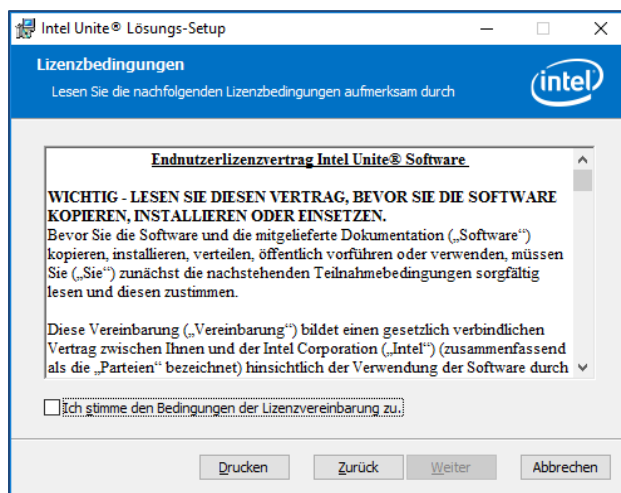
Intel Unite® Lösungs-Setup

Lizenzbedingungen
Lesen Sie die nachfolgenden Lizenzbedingungen aufmerksam durch

intel

Endnutzerlizenzvertrag Intel Unite® Software

WICHTIG - LESEN SIE DIESEN VERTRAG, BEVOR SIE DIE SOFTWARE KOPIEREN, INSTALLIEREN ODER EINSETZEN.
Bevor Sie die Software und die mitgelieferte Dokumentation („Software") kopieren, installieren, verteilen, öffentlich vorführen oder verwenden, müssen Sie („Sie") zunächst die nachstehenden Teilnahmebedingungen sorgfältig lesen und diesen zustimmen.

Diese Vereinbarung („Vereinbarung") bildet einen gesetzlich verbindlichen Vertrag zwischen Ihnen und der Intel Corporation („Intel") (zusammenfassend als die „Parteien" bezeichnet) hinsichtlich der Verwendung der Software durch

Ich stimme den Bedingungen der Lizenzvereinbarung zu.

Drucken Zurück Weiter Abbrechen